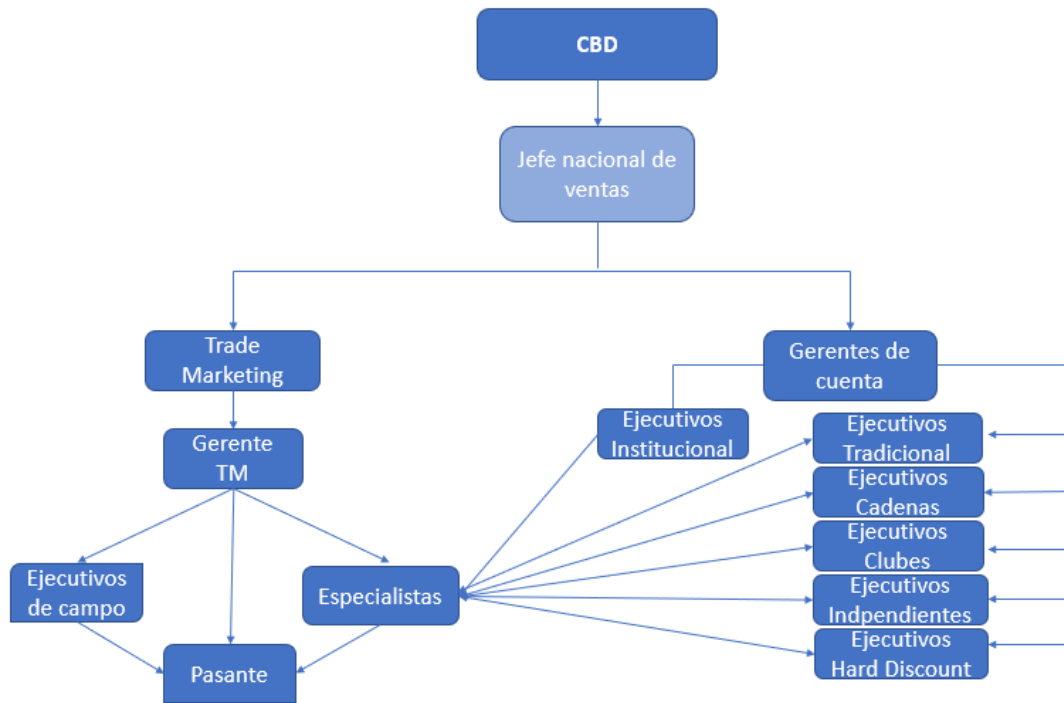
CBD

Jefe nacional de ventas

Trade Marketing

Gerentes de cuenta

Gerente TM

Ejecutivos Institucional

Ejecutivos Tradicional

Ejecutivos Cadenas

Ejecutivos Clubes

Ejecutivos Indpendientes

Ejecutivos Hard Discount

Ejecutivos de campo

Especialistas

Pasante